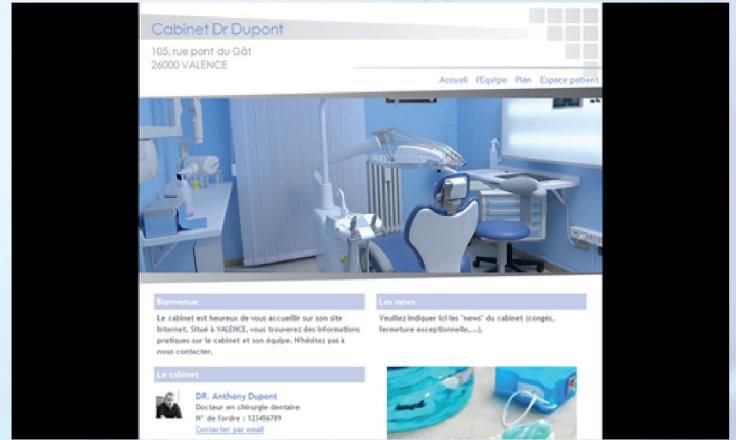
Cabinet Dr Dupont

105, rue pont du Gât
26000 VALENCE

Accueil l'Equipe Plan Espace patient

Bienvenue

Le cabinet est heureux de vous accueillir sur son site internet. Situé à VALENCE, vous trouverez des informations pratiques sur le cabinet et son équipe. N'hésitez pas à nous contacter.

Les news

Veuillez indiquer ici les 'news' du cabinet (congés, fermeture exceptionnelle,...).

Le cabinet

DR. Anthony Dupont
Docteur en chirurgie dentaire
N° de l'ordre : 123456789
Contacter par email